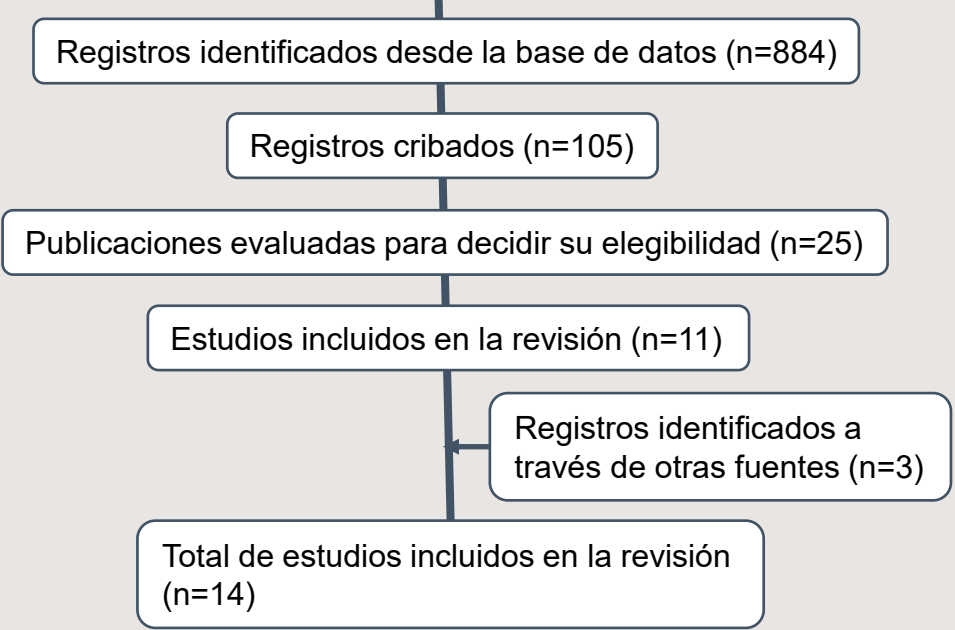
Registros identificados desde la base de datos (n=884)

Registros cribados (n=105)

Publicaciones evaluadas para decidir su elegibilidad (n=25)

Estudios incluidos en la revisión (n=11)

Registros identificados a través de otras fuentes (n=3)

Total de estudios incluidos en la revisión (n=14)